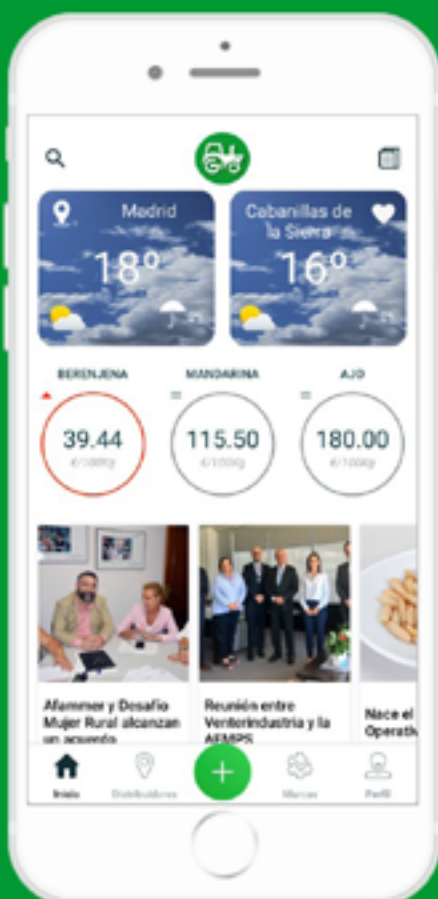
Madrid
18º

Cabanillas de la Sierra
16º

BERENJENA
39.44
€/100Kg

MANDARINA
115.50
€/100Kg

AJO
180.00
€/100Kg

Afammer y Desafío Mujer Rural alcanzan un acuerdo

Reunión entre Venterindustria y la AEMPS

Nace el Operativ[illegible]

Inicio
Distribuidores
Marcas
Perfil